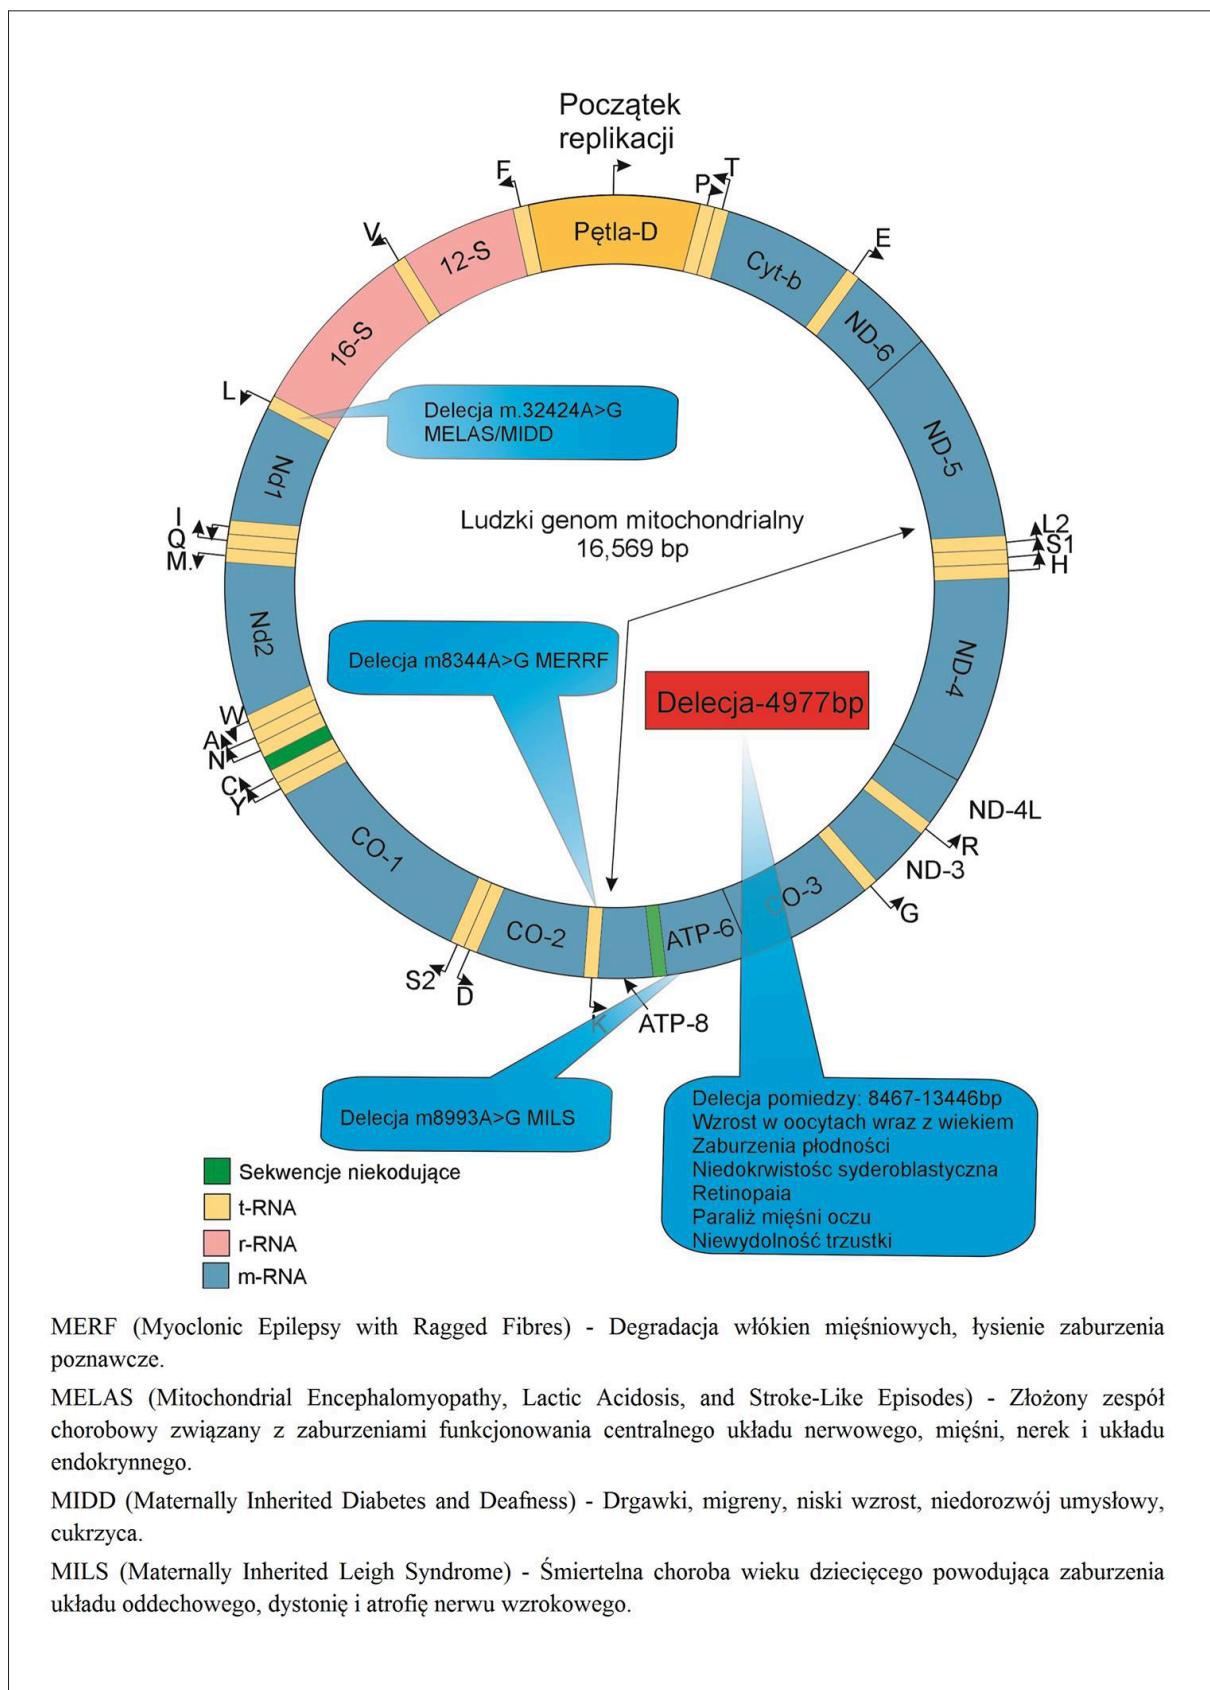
Początek replikacji

F

P

T

Pętla-D

V

12-S

Cyt-b

E

16-S

ND-6

L

Delecja m.32424A>G
MELAS/MIDD

Nd1

ND-5

I
Q
M.

Ludzki genom mitochondrialny
16,569 bp

L2
S1
H

Nd2

Delecja m8344A>G MERRF

ND-4

Delecja-4977bp

W
A
N
C
Y

ND-4L

CO-1

R

ND-3

CO-3

G

CO-2

ATP-6

S2

D

K

ATP-8

Delecja m8993A>G MILS

Delecja pomiedzy: 8467-13446bp
Wzrost w oocytach wraz z wiekiem
Zaburzenia płodności
Niedokrwistośc syderoblastyczna
Retinopaia
Paraliż mięśni oczu
Niewydolność trzustki

Sekwencje niekodujące
t-RNA
r-RNA
m-RNA

MERF (Myoclonic Epilepsy with Ragged Fibres) - Degradacja włókien mięśniowych, łysienie zaburzenia poznawcze.

MELAS (Mitochondrial Encephalomyopathy, Lactic Acidosis, and Stroke-Like Episodes) - Złożony zespół chorobowy związany z zaburzeniami funkcjonowania centralnego układu nerwowego, mięśni, nerek i układu endokrynnego.

MIDD (Maternally Inherited Diabetes and Deafness) - Drgawki, migreny, niski wzrost, niedorozwój umysłowy, cukrzyca.

MILS (Maternally Inherited Leigh Syndrome) - Śmiertelna choroba wieku dziecięcego powodująca zaburzenia układu oddechowego, dystonię i atrofię nerwu wzrokowego.